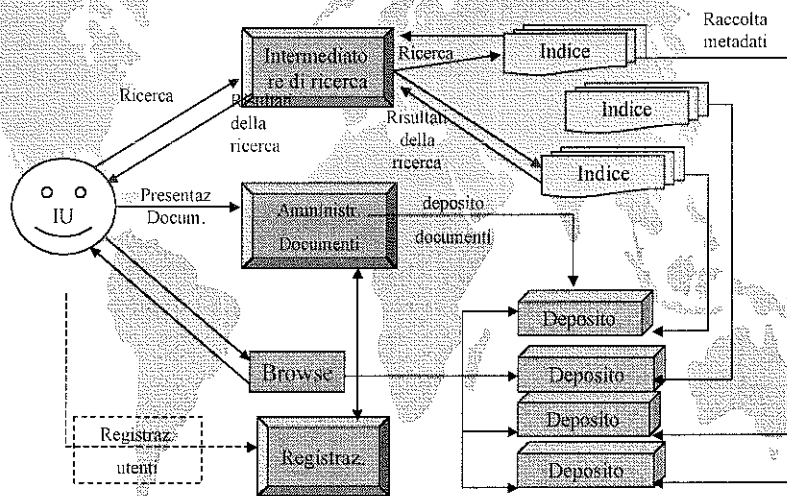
Raccolta metadati

Intermediatore di ricerca

Ricerca

Indice

Ricerca

Risultati della ricerca

Indice

Risultati della ricerca

Indice

IU

Presentaz Docum.

Amministr. Documenti

deposito documenti

Deposito

Browse

Deposito

Deposito

Registraz. utenti

Registraz.

Deposito